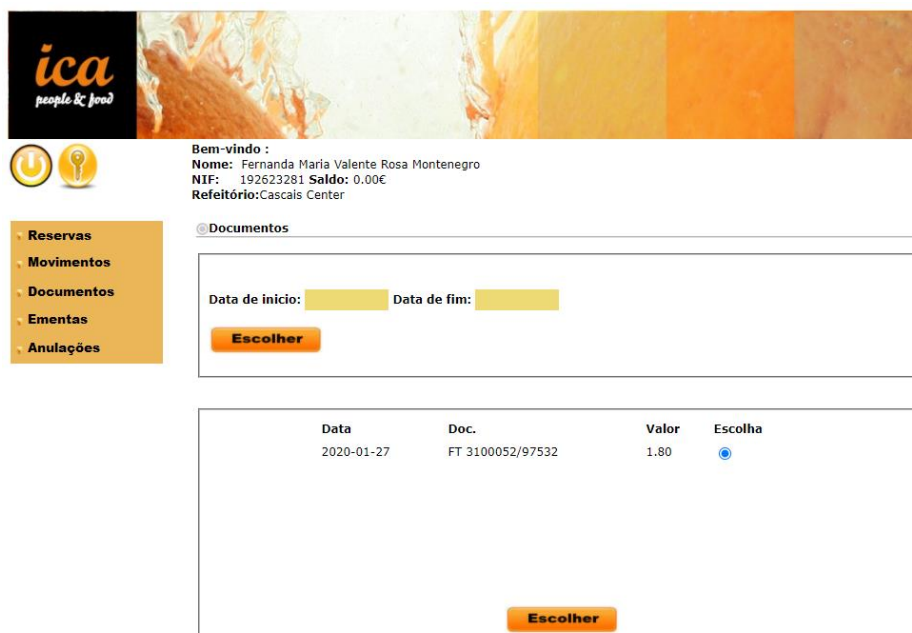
ica
people & food

Bem-vindo :
Nome: Fernanda Maria Valente Rosa Montenegro
NIF: 192623281 Saldo: 0.00€
Refeitório:Cascais Center

Reservas
Movimentos
Documentos
Ementas
Anulações

Documentos

Data de inicio: Data de fim:

Escolher

| Data | Doc. | Valor | Escolha |
|---|---|---|---|
| 2020-01-27 | FT 3100052/97532 | 1.80 | |

Escolher